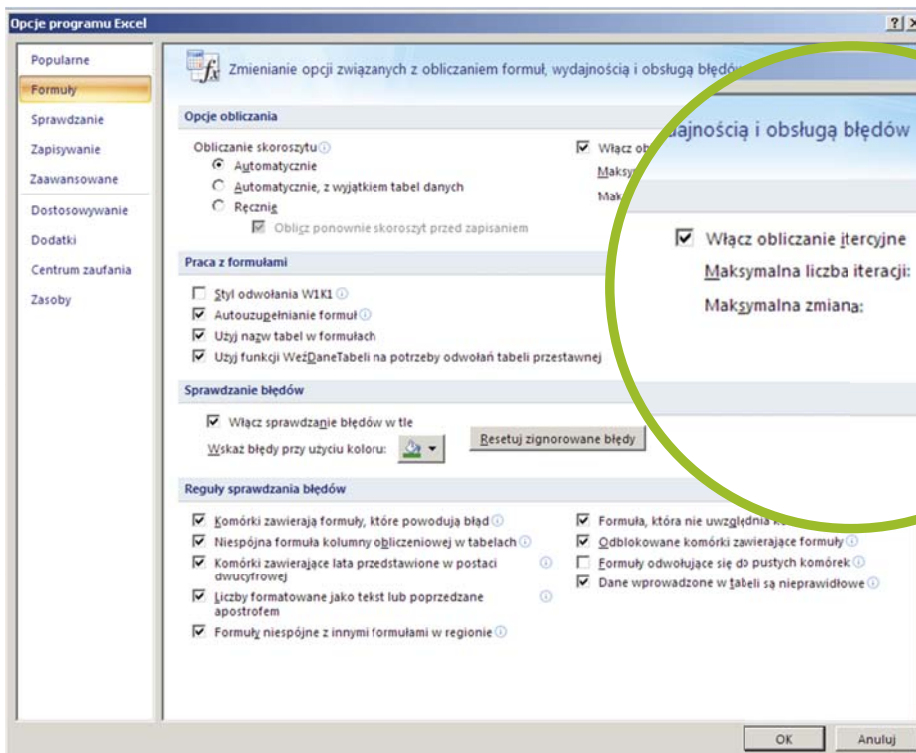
Opcje programu Excel

?

Popularne
Formuły
Sprawdzanie
Zapisywanie
Zaawansowane
Dostosowywanie
Dodatki
Centrum zaufania
Zasoby

Zmienianie opcji związanych z obliczaniem formuł, wydajnością i obsługą błędów

Opcje obliczania

Obliczanie skoroszytu
Automatycznie
Automatycznie, z wyjątkiem tabel danych
Ręcznie
Oblicz ponownie skoroszyt przed zapisaniem

Włącz ob
Maksy
Mak

Praca z formułami

Styl odwołania W1K1
Autouzupełnianie formuł
Użyj nazw tabel w formułach
Użyj funkcji WeźDaneTabeli na potrzeby odwołań tabeli przestawnej

Sprawdzanie błędów

Włącz sprawdzanie błędów w tle
Wskaż błędy przy użyciu koloru:
Resetuj zignorowane błędy

Reguły sprawdzania błędów

Komórki zawierają formuły, które powodują błąd
Niespójna formuła kolumny obliczeniowej w tabelach
Komórki zawierające lata przedstawione w postaci dwucyfrowej
Liczby formatowane jako tekst lub poprzedzane apostrofem
Formuły niespójne z innymi formułami w regionie

Formuła, która nie uwzględnia k
Odblokowane komórki zawierające formuły
Formuły odwołujące się do pustych komórek
Dane wprowadzone w tabeli są nieprawidłowe

ajnością i obsługą błędów
Włącz obliczanie itercyjne
Maksymalna liczba iteracji:
Maksymalna zmiana:

OK
Anuluj